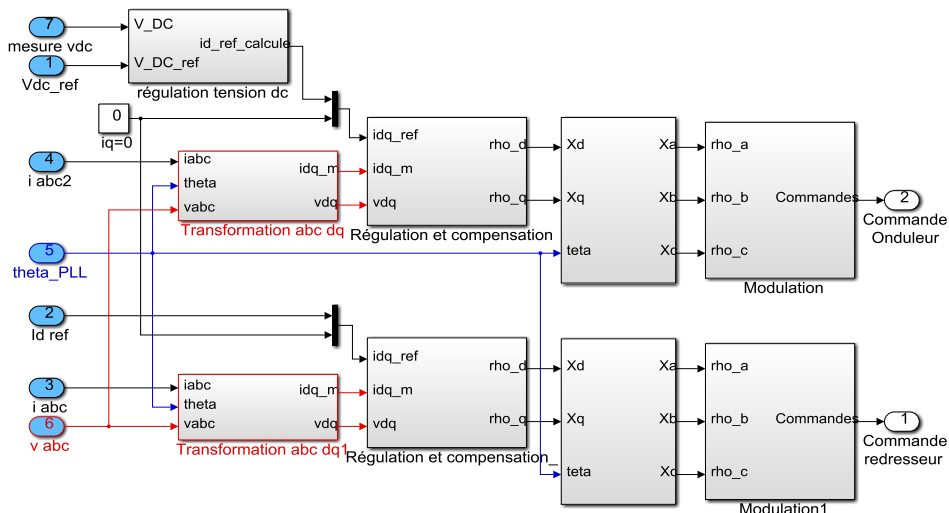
7
mesure vdc
1
Vdc_ref
V_DC
V_DC_ref
id_ref_calcule
régulation tension dc
0
iq=0
4
i abc2
iabc
theta
vabc
idq_m
vdq
Transformation abc dq
idq_ref
idq_m
vdq
rho_d
rho_q
Régulation et compensation
Xd
Xq
teta
Xa
Xb
Xc
rho_a
rho_b
rho_c
Commandes
Modulation
2
Commande Onduleur
5
theta_PLL
2
Id ref
3
i abc
6
v abc
iabc
theta
vabc
idq_m
vdq
Transformation abc dq1
idq_ref
idq_m
vdq
rho_d
rho_q
Régulation et compensation_
Xd
Xq
teta
Xa
Xb
Xc
rho_a
rho_b
rho_c
Commandes
Modulation1
1
Commande redresseur